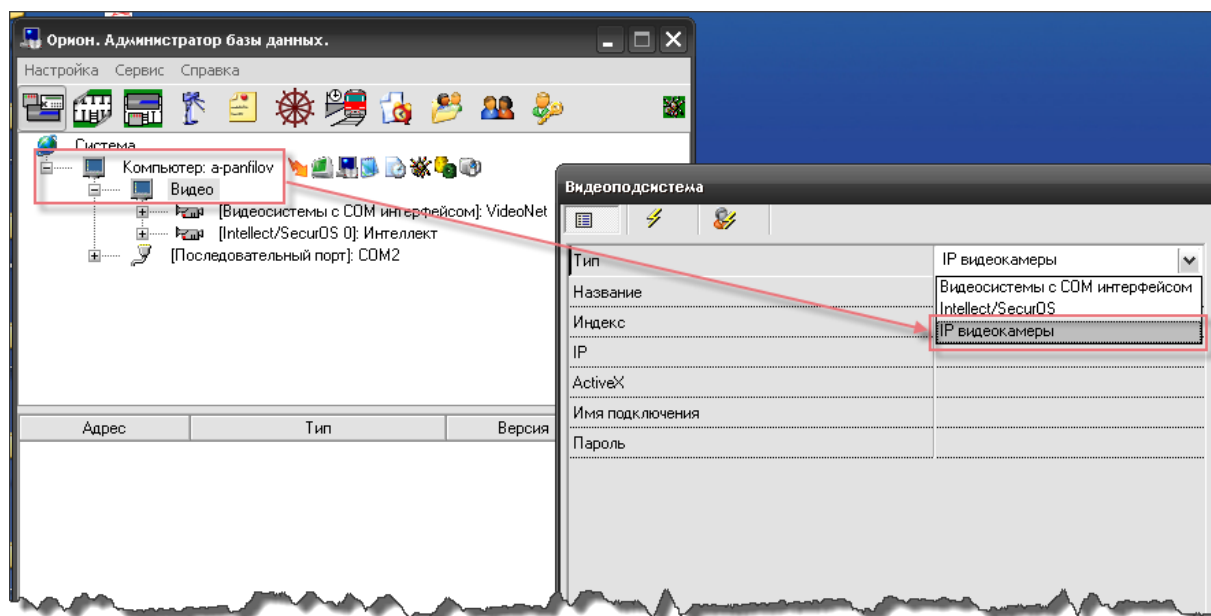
Орион. Администратор базы данных.

Настройка Сервис Справка

Система
Компьютер: a-panfilov
Видео
[Видеосистемы с COM интерфейсом]: VideoNet
[Intellect/SecurOS 0]: Интеллект
[Последовательный порт]: COM2

| Адрес | Тип | Версия |
|---|---|---|

Видеоподсистема

| Тип | IP видеокамеры |
|---|---|
| Название | Видеосистемы с COM интерфейсом |
| Индекс | Intellect/SecurOS |
| | IP видеокамеры |
| IP | |
| ActiveX | |
| Имя подключения | |
| Пароль | |